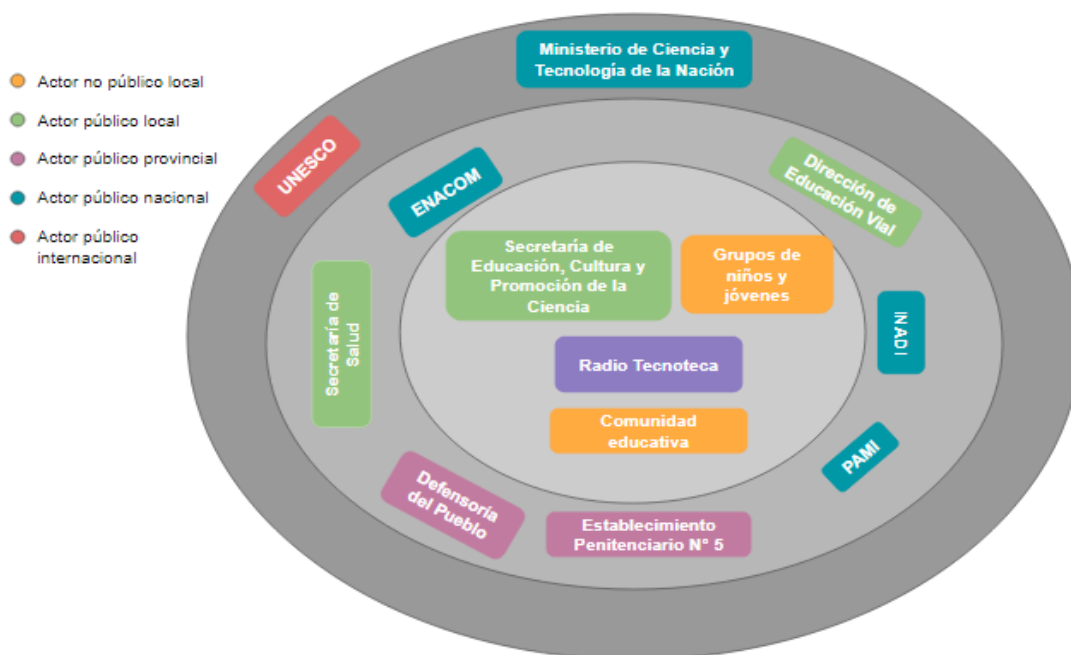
Actor no público local
Actor público local
Actor público provincial
Actor público nacional
Actor público internacional

Ministerio de Ciencia y Tecnología de la Nación

UNESCO

ENACOM

Dirección de Educación Vial

Secretaría de Educación, Cultura y Promoción de la Ciencia

Grupos de niños y jóvenes

Secretaría de Salud

INADI

Radio Tecnoteca

Comunidad educativa

PAMI

Defensoría del Pueblo

Establecimiento Penitenciario N° 5